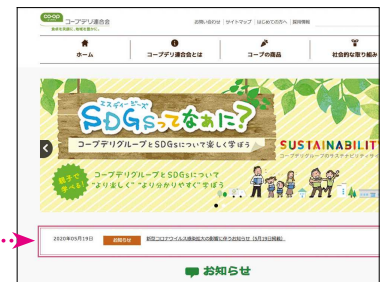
CO-OP コープデリ連合会

お問い合わせ | サイトマップ | はじめての方へ | 採用情報

ホーム

コープデリ連合会とは

コープの商品

社会的な取り組み

エスディージーズ
SDGsってなぁに?

コープデリグループとSDGsについて楽しく学ぼう

親子で学べる!

コープデリグループとSDGsについて "よりよく" "より分かりやすく" 学ぼう

SUSTAINABILITY

コープデリグループのサステナビリティ

2020年05月19日　お知らせ　新型コロナウイルス感染拡大の影響に伴うお知らせ（5月19日掲載）

お知らせ